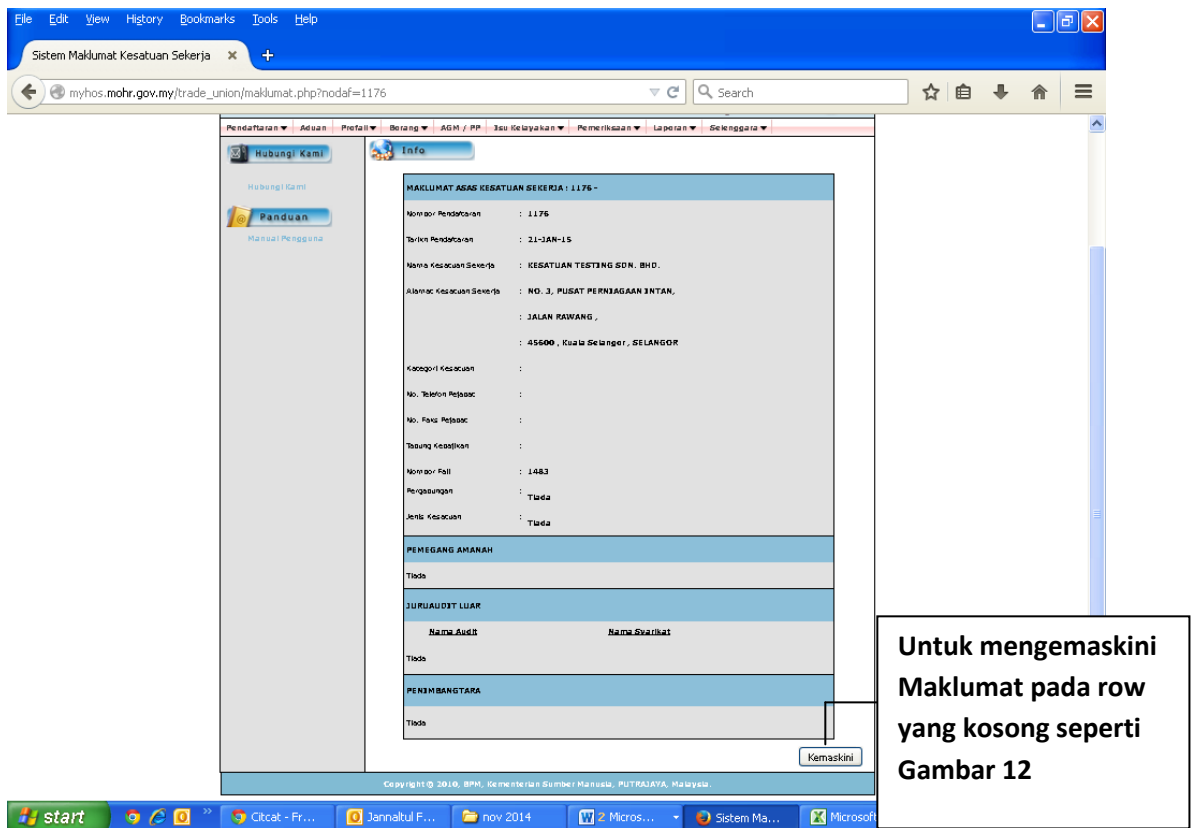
File Edit View History Bookmarks Tools Help

Sistem Maklumat Kesatuan Sekerja ×

myhos.mohr.gov.my/trade_union/maklumat.php?nodaf=1176

Search

Pendaftaran ▾ Aduan Profail ▾ Borang ▾ AGM / PP Isu Kelayakan ▾ Pemeriksaan ▾ Laporan ▾ Selenggara ▾

Hubungi Kami

Hubungi Kami

Panduan

Manual Pengguna

Info

MAKLUMAT ASAS KESATUAN SEKERJA : 1176 -

| | |
|---|---|
| Nombor Pendaftaran | : 1176 |
| Tarikh Pendaftaran | : 21-JAN-15 |
| Nama Kesatuan Sekerja | : KESATUAN TESTING SDN. BHD. |
| Alamat Kesatuan Sekerja | : NO. 3, PUSAT PERNIAGAAN INTAN, |
| | : JALAN RAWANG , |
| | : 45600 , Kuala Selangor , SELANGOR |
| Kategori Kesatuan | : |
| No. Telefon Pejabat | : |
| No. Faks Pejabat | : |
| Tabung Kebajikan | : |
| Nombor Fail | : 1483 |
| Pergabungan | : Tiada |
| Jenis Kesatuan | : Tiada |

PEMEGANG AMANAH

Tiada

JURUAUDIT LUAR

Nama Audit Nama Syarikat

Tiada

PENIMBANGTARA

Tiada

Kemaskini

Copyright © 2010, BPM, Kementerian Sumber Manusia, PUTRAJAYA, Malaysia.

Untuk mengemaskini Maklumat pada row yang kosong seperti Gambar 12

start Citcat - Fr... Jannaltul F... nov 2014 2 Micros... Sistem Ma... Microsoft